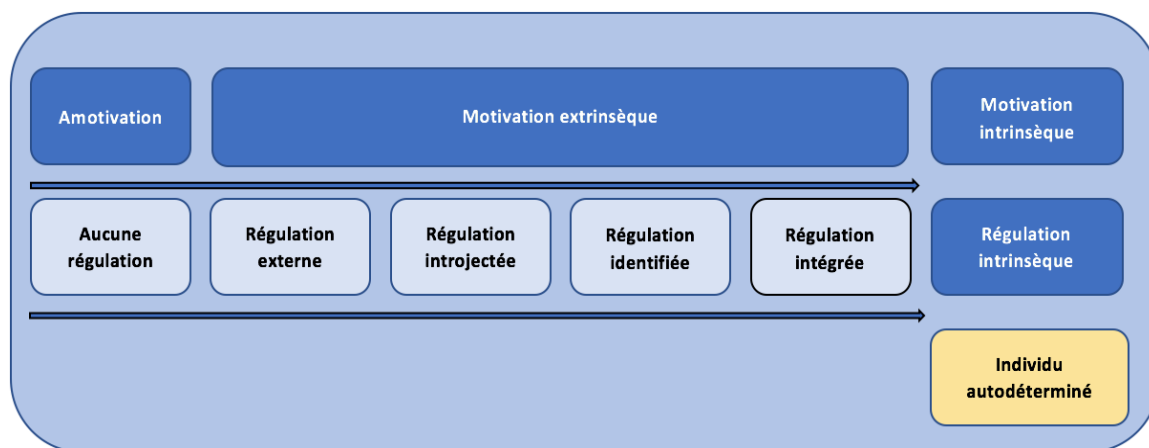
Amotivation

Motivation extrinsèque

Motivation intrinsèque

Aucune régulation

Régulation externe

Régulation introjectée

Régulation identifiée

Régulation intégrée

Régulation intrinsèque

Individu autodéterminé